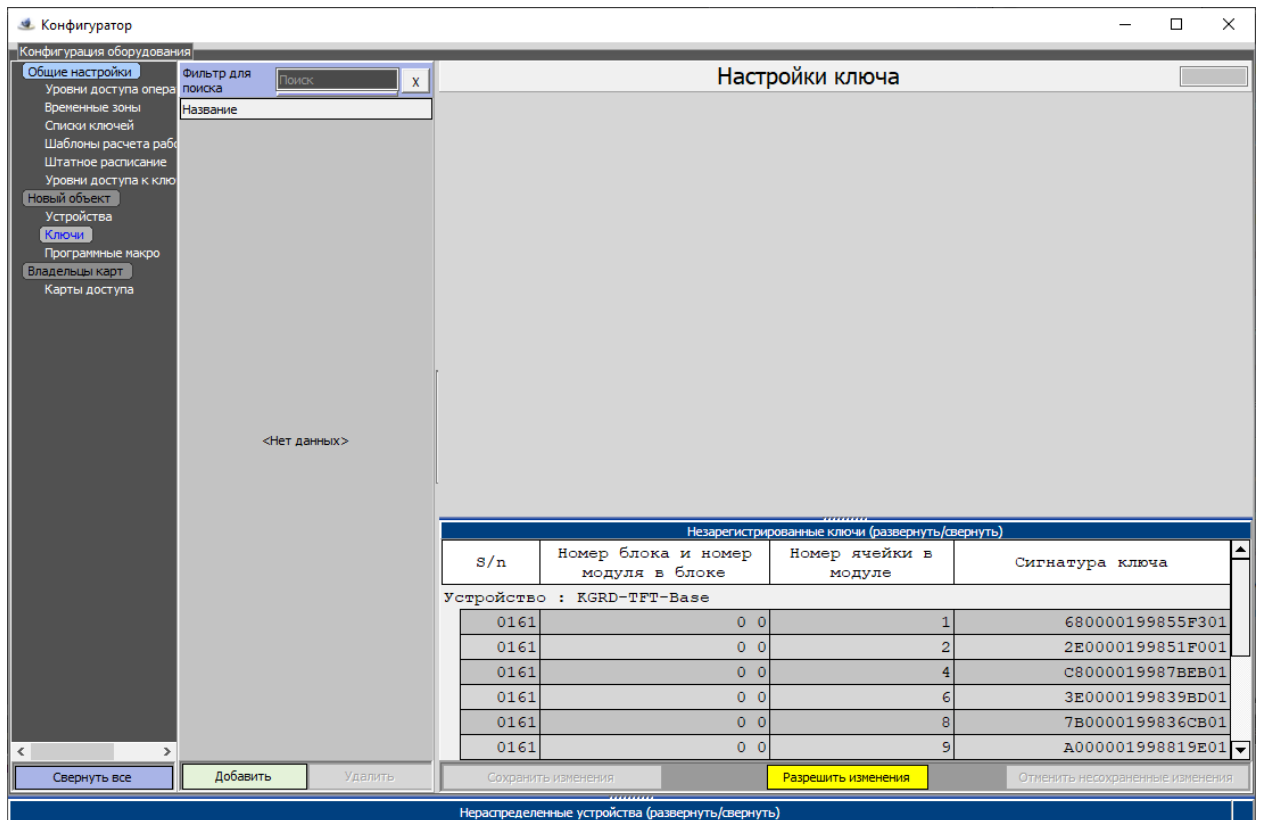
Конфигуратор

Конфигурация оборудования

Общие настройки
Уровни доступа опера
Временные зоны
Списки ключей
Шаблоны расчета рабо
Штатное расписание
Уровни доступа к клю
Новый объект
Устройства
Ключи
Программные макро
Владельцы карт
Карты доступа

Свернуть все

Фильтр для поиска
Поиск
x
Название

<Нет данных>

Добавить
Удалить

Настройки ключа

Незарегистрированные ключи (развернуть/свернуть)

| S/n | Номер блока и номер модуля в блоке | Номер ячейки в модуле | Сигнатура ключа |
|---|---|---|---|
| Устройство : KGRD-TFT-Base | | | |
| 0161 | 0 0 | 1 | 680000199855F301 |
| 0161 | 0 0 | 2 | 2E0000199851F001 |
| 0161 | 0 0 | 4 | C8000019987BEB01 |
| 0161 | 0 0 | 6 | 3E0000199839BD01 |
| 0161 | 0 0 | 8 | 7B0000199836CB01 |
| 0161 | 0 0 | 9 | A000001998819E01 |

Сохранить изменения
Разрешить изменения
Отменить несохраненные изменения

Нераспределенные устройства (развернуть/свернуть)